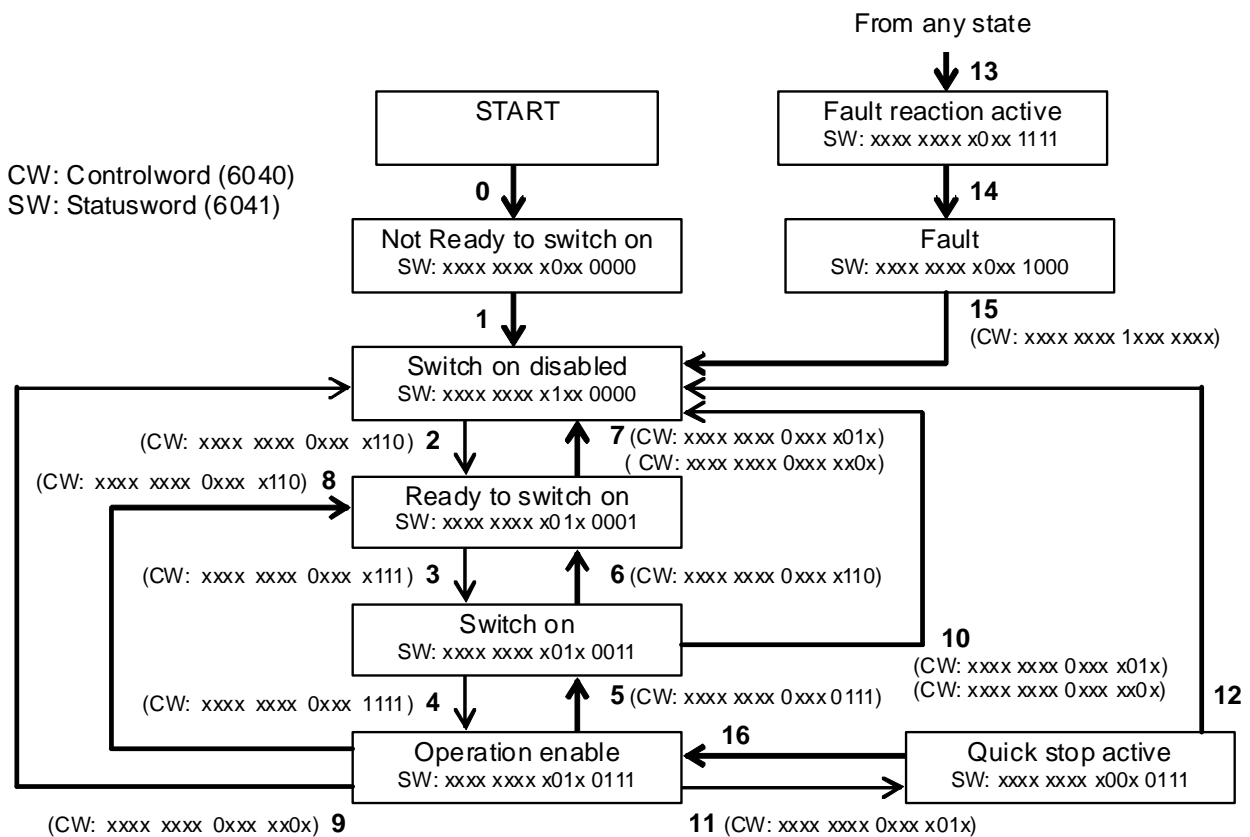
From any state

13

START

Fault reaction active
SW: xxxx xxxx x0xx 1111

CW: Controlword (6040)
SW: Statusword (6041)

0

14

Not Ready to switch on
SW: xxxx xxxx x0xx 0000

Fault
SW: xxxx xxxx x0xx 1000

1

15
(CW: xxxx xxxx 1xxx xxxx)

Switch on disabled
SW: xxxx xxxx x1xx 0000

(CW: xxxx xxxx 0xxx x110) 2

7 (CW: xxxx xxxx 0xxx x01x)
( CW: xxxx xxxx 0xxx xx0x)

(CW: xxxx xxxx 0xxx x110) 8

Ready to switch on
SW: xxxx xxxx x01x 0001

(CW: xxxx xxxx 0xxx x111) 3

6 (CW: xxxx xxxx 0xxx x110)

Switch on
SW: xxxx xxxx x01x 0011

10
(CW: xxxx xxxx 0xxx x01x)
(CW: xxxx xxxx 0xxx xx0x)

(CW: xxxx xxxx 0xxx 1111) 4

5 (CW: xxxx xxxx 0xxx 0111)

12

16

Operation enable
SW: xxxx xxxx x01x 0111

Quick stop active
SW: xxxx xxxx x00x 0111

(CW: xxxx xxxx 0xxx xx0x) 9

11 (CW: xxxx xxxx 0xxx x01x)